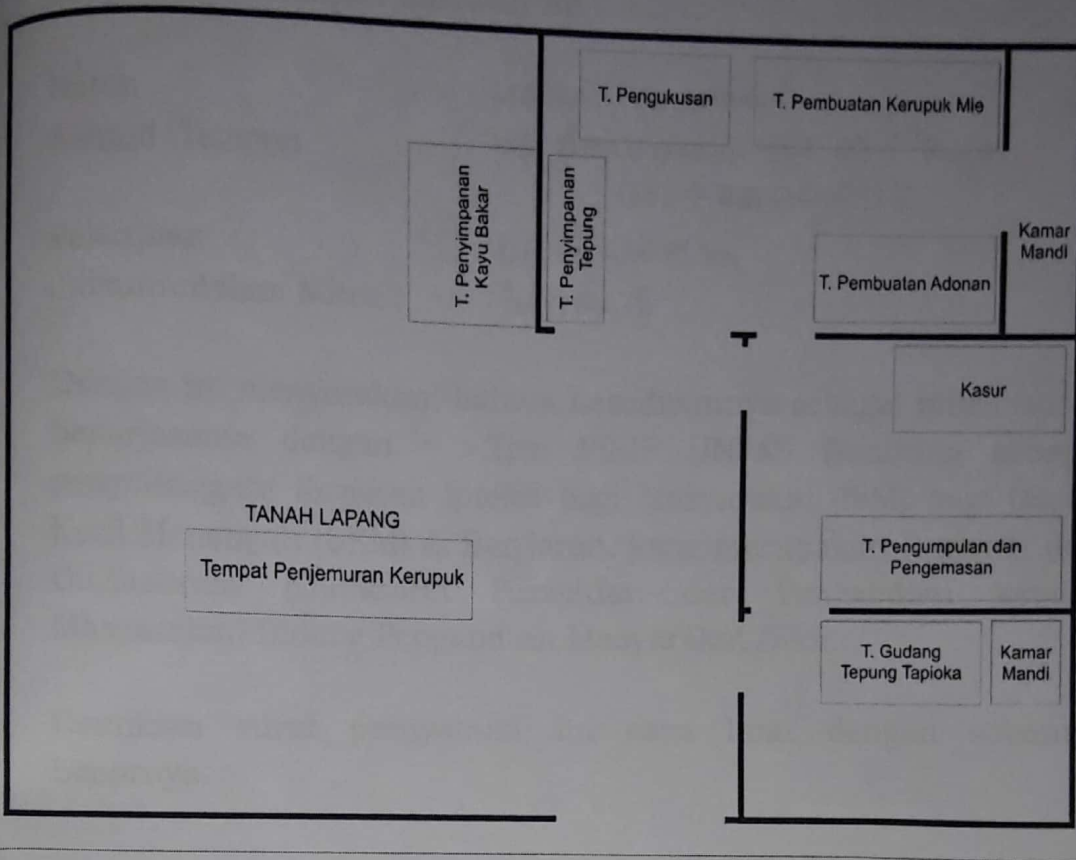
T. Pengukusan

T. Pembuatan Kerupuk Mie

T. Penyimpanan Kayu Bakar

T. Penyimpanan Tepung

Kamar Mandi

T. Pembuatan Adonan

Kasur

TANAH LAPANG

Tempat Penjemuran Kerupuk

T. Pengumpulan dan Pengemasan

T. Gudang Tepung Tapioka

Kamar Mandi